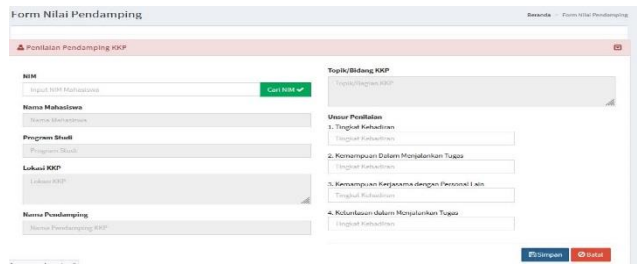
Form Nilai Pendamping

Beranda / Form Nilai Pendamping

Penilaian Pendamping KKP

NIM

Input NIM Mahasiswa

Cari NIM ✔

Nama Mahasiswa

Nama Mahasiswa

Program Studi

Program Studi

Lokasi KKP

Lokasi KKP

Nama Pendamping

Nama Pendamping KKP

Topik/Bidang KKP

Topik/Bagian KKP

Unsur Penilaian

1. Tingkat Kehadiran

Tingkat Kehadiran

2. Kemampuan Dalam Menjalankan Tugas

Tingkat Kehadiran

3. Kemampuan Kerjasama dengan Personal Lain

Tingkat Kehadiran

4. Ketuntasan dalam Menjalankan Tugas

Tingkat Kehadiran

Simpan

Batal